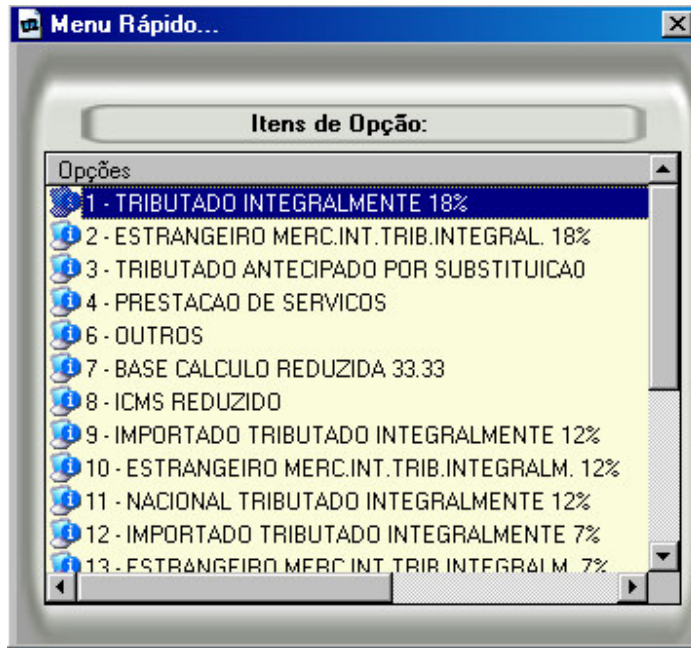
Menu Rápido...

Itens de Opção:

Opções
1 - TRIBUTADO INTEGRALMENTE 18%
2 - ESTRANGEIRO MERC.INT.TRIB.INTEGRAL. 18%
3 - TRIBUTADO ANTECIPADO POR SUBSTITUICA0
4 - PRESTACAO DE SERVICOS
6 - OUTROS
7 - BASE CALCULO REDUZIDA 33.33
8 - ICMS REDUZIDO
9 - IMPORTADO TRIBUTADO INTEGRALMENTE 12%
10 - ESTRANGEIRO MERC.INT.TRIB.INTEGRALM. 12%
11 - NACIONAL TRIBUTADO INTEGRALMENTE 12%
12 - IMPORTADO TRIBUTADO INTEGRALMENTE 7%
13 - ESTRANGEIRO MERC.INT.TRIB.INTEGRALM. 7%